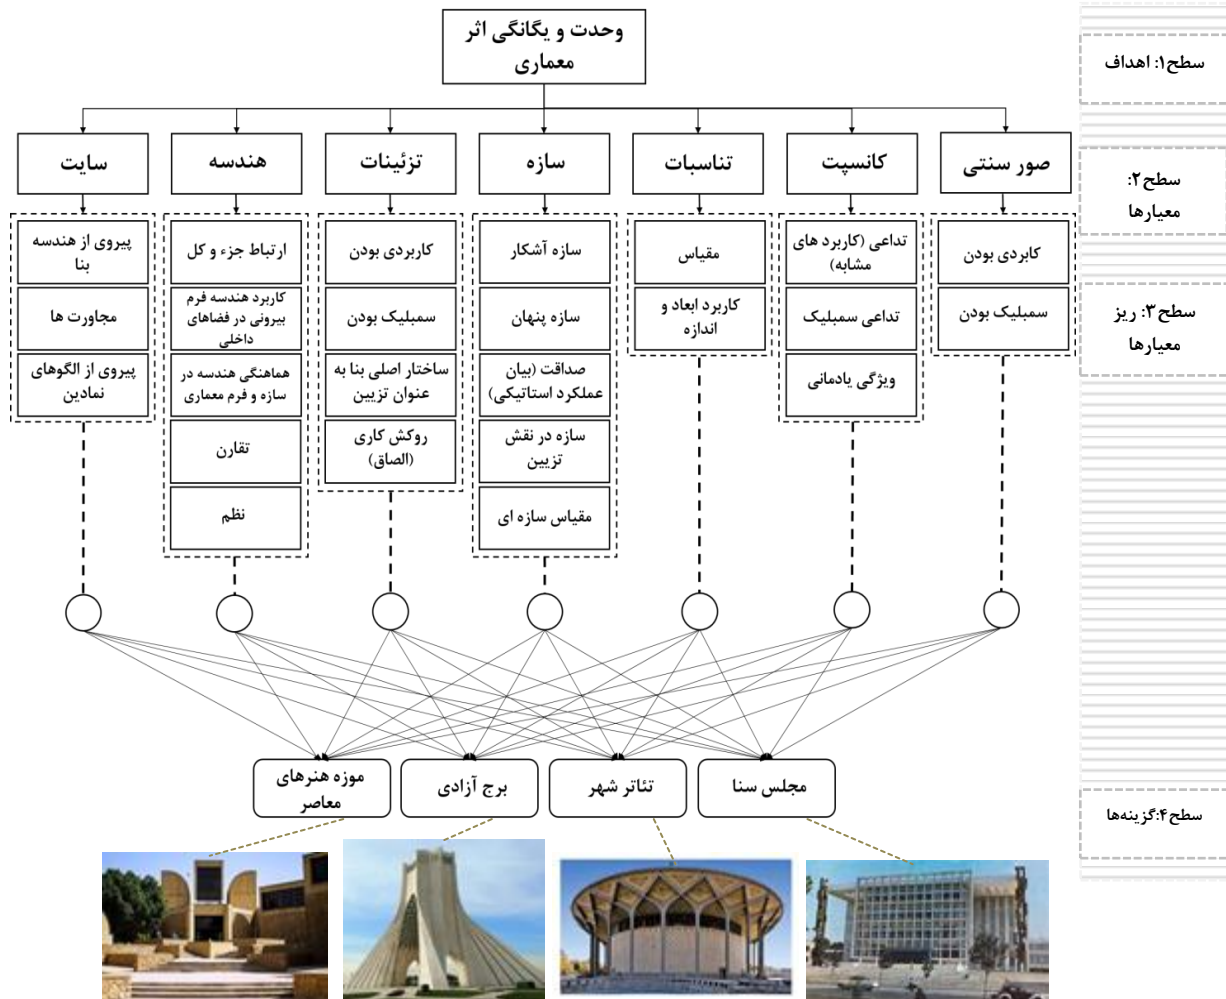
وحدت و یگانگی اثر معماری

سطح۱: اهداف

صور سنتی

کانسپت

تناسبات

سازه

تزئینات

هندسه

سایت

سطح۲: معیارها

کابردی بودن

سمبلیک بودن

تداعی (کاربرد های مشابه)

تداعی سمبلیک

ویژگی یادمانی

مقیاس

کاربرد ابعاد و اندازه

سازه آشکار

سازه پنهان

صداقت (بیان عملکرد استاتیکی)

سازه در نقش تزیین

مقیاس سازه ای

کاربردی بودن

سمبلیک بودن

ساختار اصلی بنا به عنوان تزیین

روکش کاری (الصاق)

ارتباط جزء و کل

کاربرد هندسه فرم بیرونی در فضاهای داخلی

هماهنگی هندسه در سازه و فرم معماری

تقارن

نظم

پیروی از هندسه بنا

مجاورت ها

پیروی از الگوهای نمادین

سطح۳: ریز معیارها

مجلس سنا

تئاتر شهر

برج آزادی

موزه هنرهای معاصر

سطح۴: گزینه‌ها